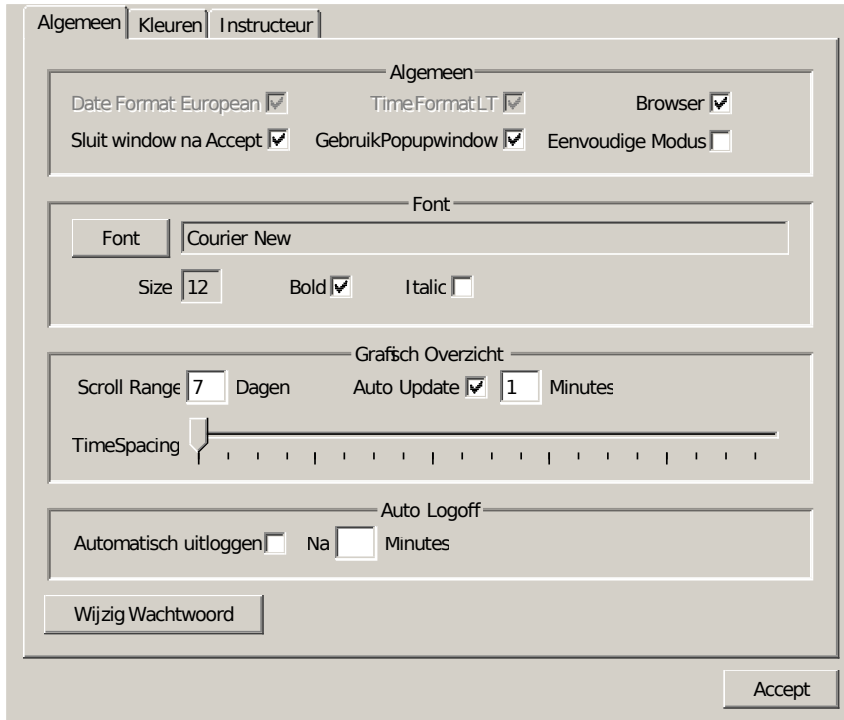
Algemeen Kleuren Instructeur

Algemeen

Date Format European TimeFormatLT Browser

Sluit window na Accept GebruikPopupwindow Eenvoudige Modus

Font

Font Courier New

Size 12 Bold Italic

Grafisch Overzicht

Scroll Range 7 Dagen Auto Update 1 Minutes

TimeSpacing

Auto Logoff

Automatisch uitloggen Na Minutes

Wijzig Wachtwoord

Accept